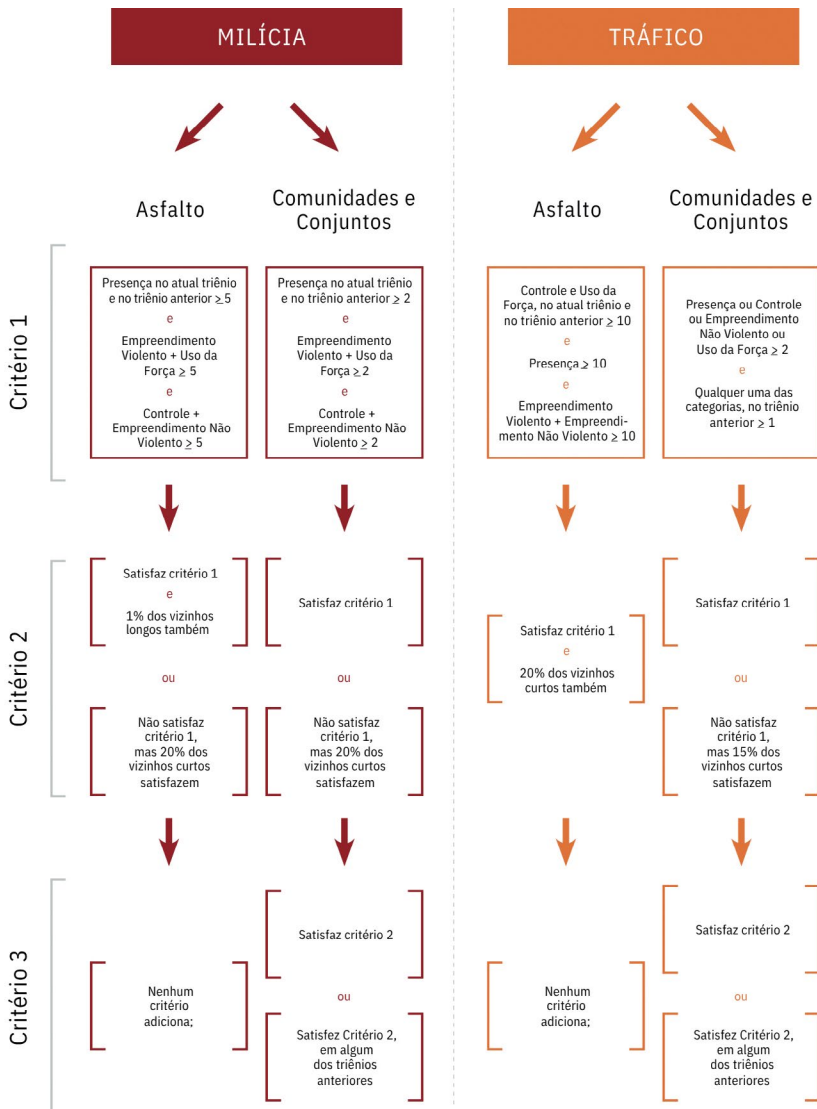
MILÍCIA

TRÁFICO

Asfalto

Comunidades e Conjuntos

Asfalto

Comunidades e Conjuntos

Critério 1

Presença no atual triênio e no triênio anterior $\geq 5$
e
Empreendimento Violento + Uso da Força $\geq 5$
e
Controle + Empreendimento Não Violento $\geq 5$

Presença no atual triênio e no triênio anterior $\geq 2$
e
Empreendimento Violento + Uso da Força $\geq 2$
e
Controle + Empreendimento Não Violento $\geq 2$

Controle e Uso da Força, no atual triênio e no triênio anterior $\geq 10$
e
Presença $\geq 10$
e
Empreendimento Violento + Empreendimento Não Violento $\geq 10$

Presença ou Controle ou Empreendimento Não Violento ou Uso da Força $\geq 2$
e
Qualquer uma das categorias, no triênio anterior $\geq 1$

Critério 2

Satisfaz critério 1
e
1% dos vizinhos longos também

ou

Não satisfaz critério 1, mas 20% dos vizinhos curtos satisfazem

Satisfaz critério 1

ou

Não satisfaz critério 1, mas 20% dos vizinhos curtos satisfazem

Satisfaz critério 1
e
20% dos vizinhos curtos também

Satisfaz critério 1

ou

Não satisfaz critério 1, mas 15% dos vizinhos curtos satisfazem

Critério 3

Nenhum critério adiciona;

Satisfaz critério 2

ou

Satisfez Critério 2, em algum dos triênios anteriores

Nenhum critério adiciona;

Satisfaz critério 2

ou

Satisfez Critério 2, em algum dos triênios anteriores